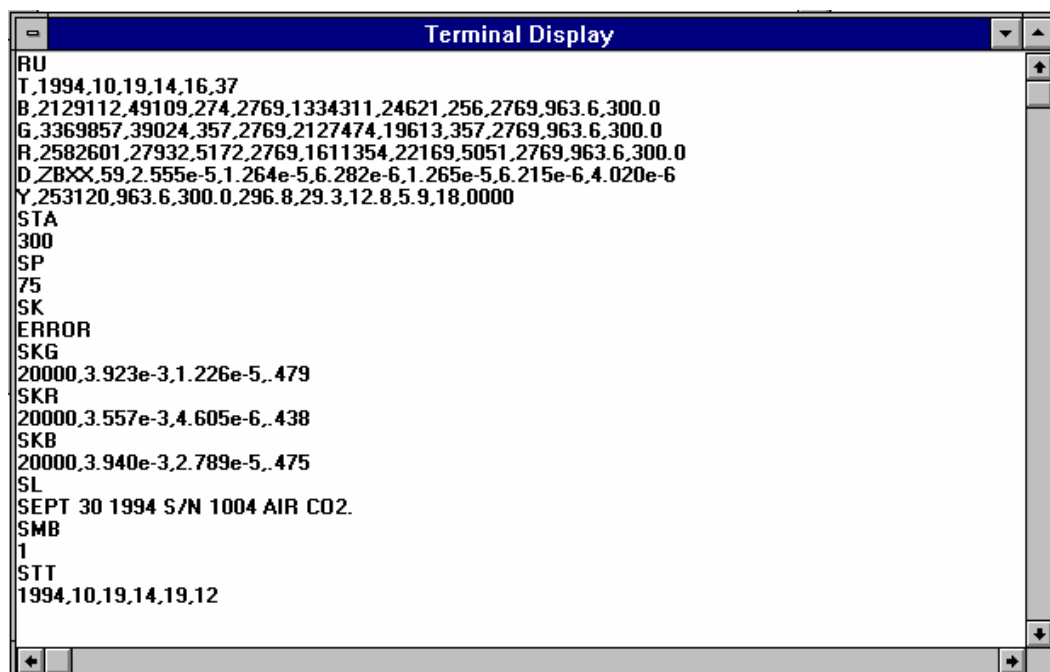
Terminal Display

RU
T,1994,10,19,14,16,37
B,2129112,49109,274,2769,1334311,24621,256,2769,963.6,300.0
G,3369857,39024,357,2769,2127474,19613,357,2769,963.6,300.0
R,2582601,27932,5172,2769,1611354,22169,5051,2769,963.6,300.0
D,ZBXX,59,2.555e-5,1.264e-5,6.282e-6,1.265e-5,6.215e-6,4.020e-6
Y,253120,963.6,300.0,296.8,29.3,12.8,5.9,18,0000
STA
300
SP
75
SK
ERROR
SKG
20000,3.923e-3,1.226e-5,.479
SKR
20000,3.557e-3,4.605e-6,.438
SKB
20000,3.940e-3,2.789e-5,.475
SL
SEPT 30 1994 S/N 1004 AIR CO2.
SMB
1
STT
1994,10,19,14,19,12